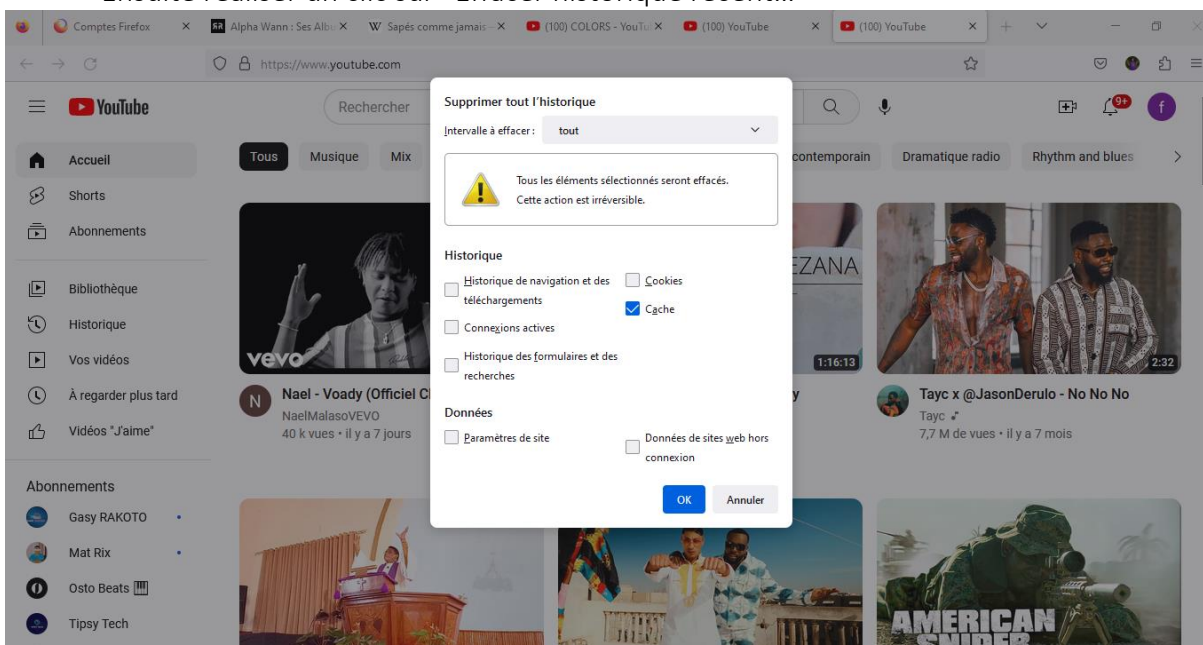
Ensuite réaliser un clic sur "Effacer historique récent."

Comptes Firefox × Alpha Wann : Ses Albu × W Sapés comme jamais × (100) COLORS - YouTu × (100) YouTube × (100) YouTube ×

https://www.youtube.com

YouTube Rechercher

Accueil
Shorts
Abonnements
Bibliothèque
Historique
Vos vidéos
À regarder plus tard
Vidéos "J'aime"

Abonnements
Gasy RAKOTO
Mat Rix
Osto Beats
Tipsy Tech

Tous Musique Mix contemporain Dramatique radio Rhythm and blues

vevo
Nael - Voady (Officiel Cl
NaelMalasoVEVO
40 k vues • il y a 7 jours

EZANA
1:16:13
y

2:32
Tayc x @JasonDerulo - No No No
Tayc
7,7 M de vues • il y a 7 mois

AMERICAN SNIPER

Supprimer tout l'historique
Intervalle à effacer : tout
Tous les éléments sélectionnés seront effacés.
Cette action est irréversible.

Historique
Historique de navigation et des téléchargements
Cookies
Cache
Connexions actives
Historique des formulaires et des recherches

Données
Paramètres de site
Données de sites web hors connexion

OK Annuler